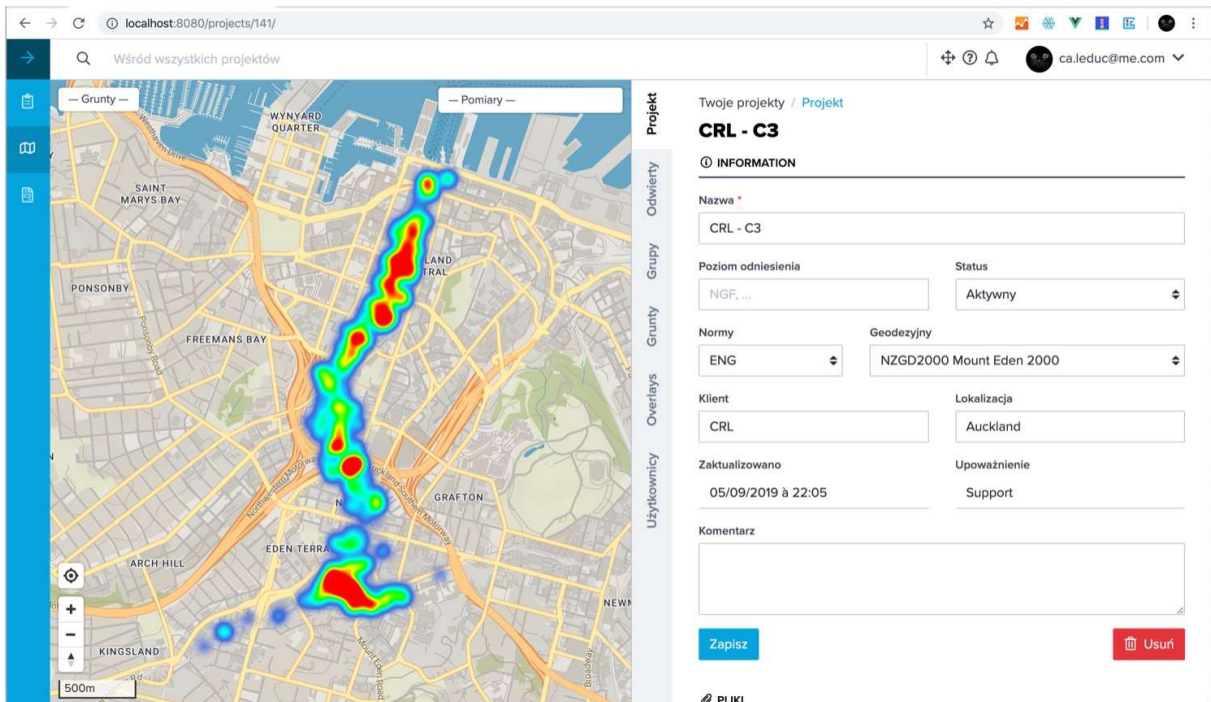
localhost:8080/projects/141/

Wśród wszystkich projektów

ca.leduc@me.com

— Grunty —

— Pomiary —

WYNYARD QUARTER

SAINT MARYS BAY

PONSONBY

FREEMANS BAY

GRAFTON

EDEN TERRA

ARCH HILL

KINGSLAND

NEWM

500m

Projekt

Odwierty

Grupy

Grunty

Overlays

Użytkownicy

Twoje projekty / Projekt

CRL - C3

INFORMATION

Nazwa *

CRL - C3

Poziom odniesienia

NGF, ...

Status

Aktywny

Normy

ENG

Geodezyjny

NZGD2000 Mount Eden 2000

Klient

CRL

Lokalizacja

Auckland

Zaktualizowano

05/09/2019 à 22:05

Upoważnienie

Support

Komentarz

Zapisz

Usuń

PLIKI